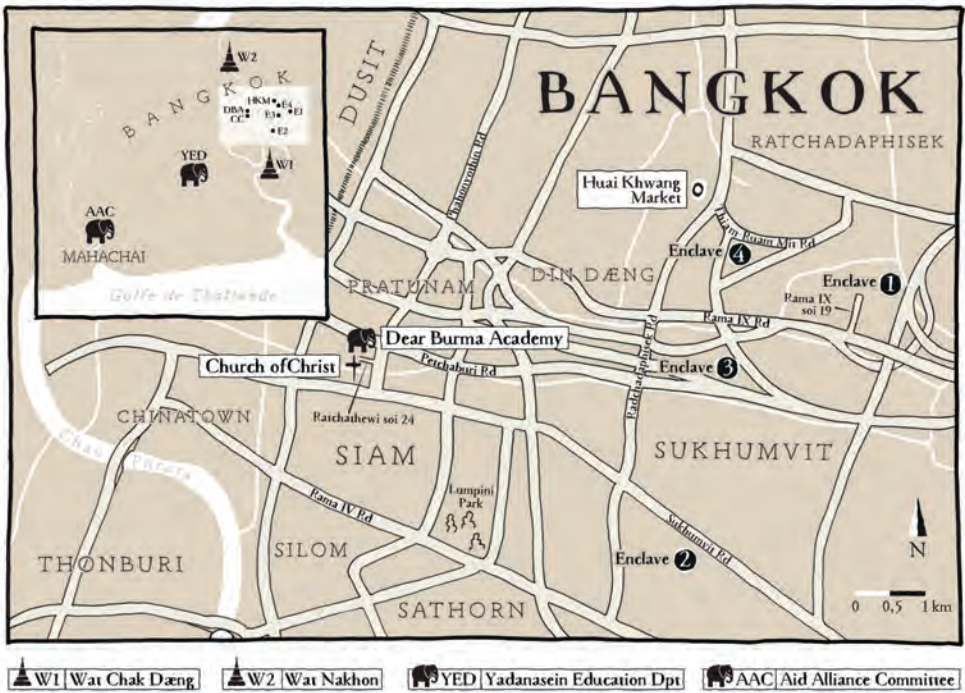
W2
BANGKOK
HKM
DBA
CC
E4
E3
E1
E2
YED
W1
AAC
MAHACHAI
Golfe de Thaïlande

DUSIT
BANGKOK
RATCHADAPHISEK
Huai Khwang Market
Phahonyothin Rd
Thiam Ruam Mit Rd
Enclave 4
Enclave 1
PRATUNAM
DIN DÆNG
Rama IX soi 19
Rama IX Rd
Ratchadaphisek Rd
Dear Burma Academy
Church of Christ
Petchaburi Rd
Enclave 3
CHINATOWN
Ratchathewi soi 24
Chao Phraya
SIAM
SUKHUMVIT
Lumpini Park
Rama IV Rd
Sukhumvit Rd
N
SILOM
Enclave 2
THONBURI
0 0,5 1 km
SATHORN

W1 Wat Chak Dæng
W2 Wat Nakhon
YED Yadanasein Education Dpt
AAC Aid Alliance Committee